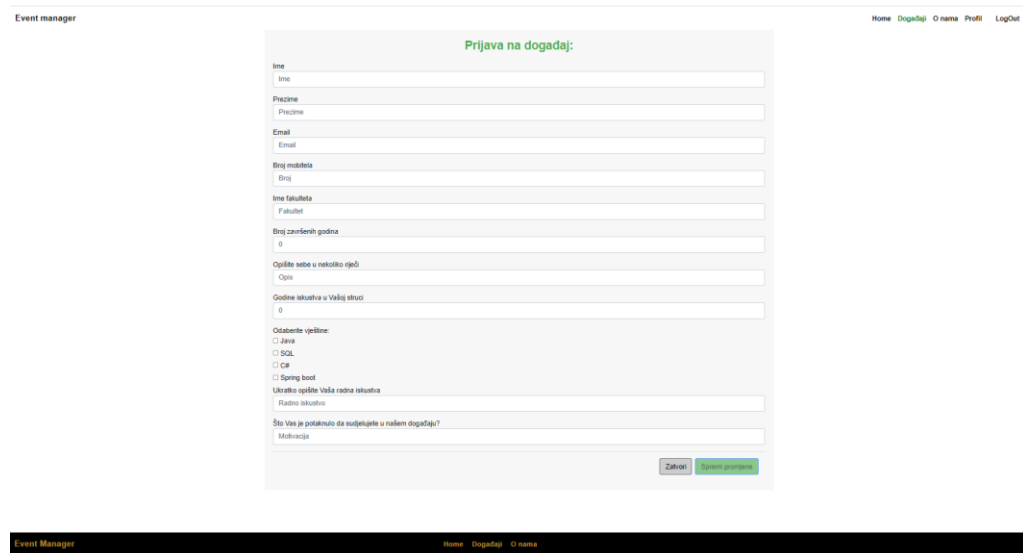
Event manager

Home Događaji O nama Profil LogOut

Prijava na događaj:

Ime
Ime

Prezime
Prezime

Email
Email

Broj mobitela
Broj

Ime fakulteta
Fakultet

Broj završenih godina
0

Opišite sebe u nekoliko riječi
Opis

Godine iskustva u Vašoj struci
0

Odaberite vještine:
☐ Java
☐ SQL
☐ C#
☐ Spring boot

Ukratko opišite Vaša radna iskustva
Radno iskustvo

Što Vas je potaknulo da sudjelujete u našem događaju?
Motivacija

Zatvori Spremi promjene

Event Manager

Home Događaji O nama